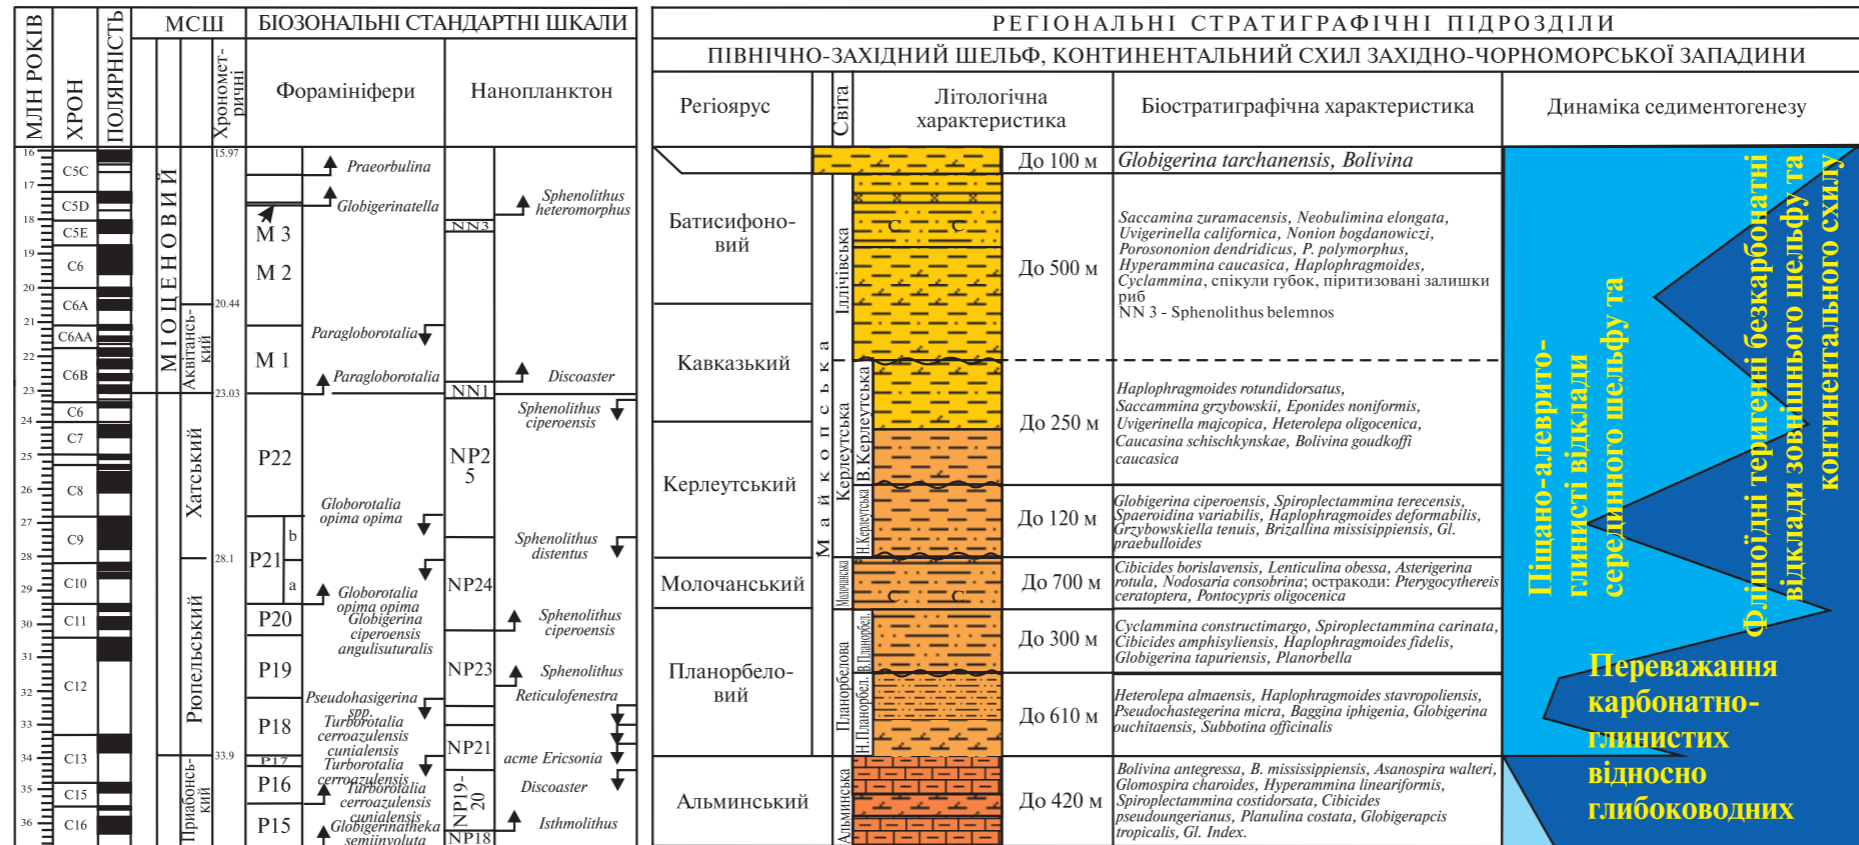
| МЛН РОКІВ | ХРОН | ПОЛЯРНІСТЬ | МСШ | | Хронометричні | БІОЗОНАЛЬНІ СТАНДАРТНІ ШКАЛИ Форамініфери | | Нанопланктон | |
|---|---|---|---|---|---|---|---|---|---|
| 16 | C5C | | МІОЦЕНОВИЙ | | 15.97 | | Praeorbulina | | |
| 17 | C5D | | | | | | Globigerinatella | NN3 | Sphenolithus heteromorphus |
| 18 | C5E | | | | | M 3 | | | |
| 19 | C6 | | | | | M 2 | | | |
| 20 | C6A | | | | 20.44 | | | | |
| 21 | C6AA | | | Аквітанський | | M 1 | Paragloborotalia | | |
| 22 | C6B | | | | | | Paragloborotalia | NN1 | Discoaster |
| 23 | C6 | | | Хатський | 23.03 | P22 | | NP25 | Sphenolithus ciperoensis |
| 24 | C7 | | | | | | | | |
| 25 | C8 | | | | | | Globorotalia opima opima | | |
| 26 | | | | | | | | | Sphenolithus distentus |
| 27 | C9 | | | | 28.1 | P21 b a | | NP24 | |
| 28 | | | | | | | Globorotalia opima opima | | |
| 29 | C10 | | | Рюпельський | | P20 | Globigerina ciperoensis angulisuturalis | | Sphenolithus ciperoensis |
| 30 | C11 | | | | | P19 | | NP23 | Sphenolithus |
| 31 | C12 | | | | | | Pseudohasigerina spp. | | Reticulofenestra |
| 32 | | | | | | P18 | Turborotalia cerroazulensis cunialensis | | |
| 33 | | | | | 33.9 | P17 | Turborotalia cerroazulensis | NP21 | acme Ericsonia |
| 34 | C13 | | | Приабонський | | P16 | Turborotalia cerroazulensis cunialensis | NP19-20 | Discoaster |
| 35 | C15 | | | | | P15 | Globigerinatheka semiinvoluta | NP18 | Isthmolithus |
| 36 | C16 | | | | | | | | |

РЕГІОНАЛЬНІ СТРАТИГРАФІЧНІ ПІДРОЗДІЛИ
ПІВНІЧНО-ЗАХІДНИЙ ШЕЛЬФ, КОНТИНЕНТАЛЬНИЙ СХИЛ ЗАХІДНО-ЧОРНОМОРСЬКОЇ ЗАПАДИНИ

| Регіоярус | Світа | Літологічна характеристика | Біостратиграфічна характеристика | Динаміка седиментогенезу |
|---|---|---|---|---|
| | | До 100 м | Globigerina tarchanensis, Bolivina | |
| Батисифоновий | Майкопська, Іллічівська | До 500 м | Saccamina zuramacensis, Neobulimina elongata, Uvigerinella californica, Nonion bogdanowiczi, Porosononion dendridicus, P. polymorphus, Hyperammina caucasica, Haplophragmoides, Cyclammina, спікули губок, піритизовані залишки риб NN 3 - Sphenolithus belemnos | |
| Кавказький | В. Керлеутська | До 250 м | Haplophragmoides rotundidorsatus, Saccammina grzybowskii, Eponides noniformis, Uvigerinella majcopica, Heterolepa oligocenica, Caucasina schischkynskae, Bolivina goudkoffi caucasica | |
| Керлеутський | Н. Керлеутська | До 120 м | Globigerina ciperoensis, Spiroplectammina terecensis, Spaeroidina variabilis, Haplophragmoides deformabilis, Grzybowskiella tenuis, Brizallina missisippiensis, Gl. praebulloides | |
| Молочанський | Молочанська | До 700 м | Cibicides borislavensis, Lenticulina obessa, Asterigerina rotula, Nodosaria consobrina; остракоди: Pterygocythereis ceratoptera, Pontocypris oligocenica | |
| Планорбеловий | Планорбелова, В. Планорбел., Н. Планорбел. | До 300 м | Cyclammina constructimargo, Spiroplectammina carinata, Cibicides amphisyliensis, Haplophragmoides fidelis, Globigerina tapuriensis, Planorbella | |
| | | До 610 м | Heterolepa almaensis, Haplophragmoides stavropoliensis, Pseudochastegerina micra, Baggina iphigenia, Globigerina ouchitaensis, Subbotina officinalis | |
| Альминський | Альминська | До 420 м | Bolivina antegressa, B. mississippiensis, Asanospira walteri, Glomospira charoides, Hyperammina lineariformis, Spiroplectammina costidorsata, Cibicides pseudoungerianus, Planulina costata, Globigerapcis tropicalis, Gl. Index. | |

Піщано-алеврито-глинисті відклади середнього шельфу та
Флішоїдні теригенні безкарбонатні відклади зовнішнього шельфу та континентального схилу
Переважання карбонатно-глинистих відносно глибоководних